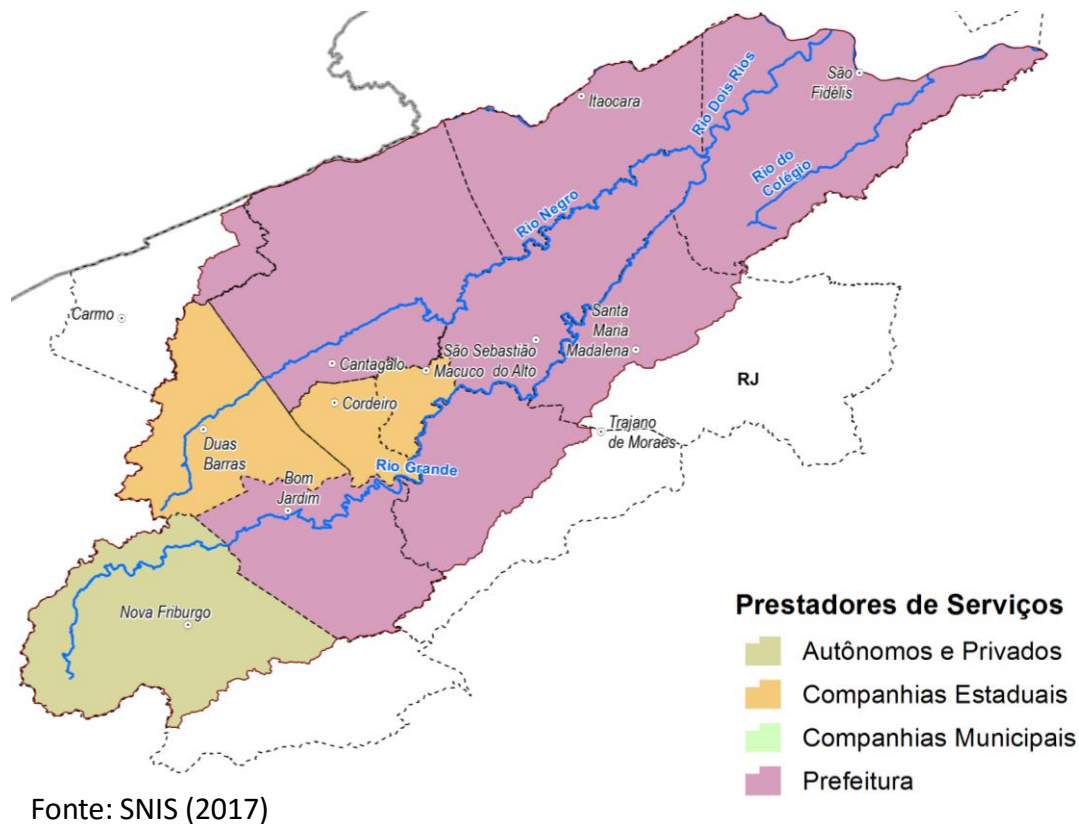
São Fidélis

Itaocara

Rio Dois Rios

Rio do Colégio

Rio Negro

Carmo

Santa Maria Madalena

São Sebastião do Alto

Cantagalo

Macuco

Cordeiro

RJ

Trajano de Moraes

Duas Barras

Bom Jardim

Rio Grande

Nova Friburgo

Prestadores de Serviços

Autônomos e Privados

Companhias Estaduais

Companhias Municipais

Prefeitura

Fonte: SNIS (2017)